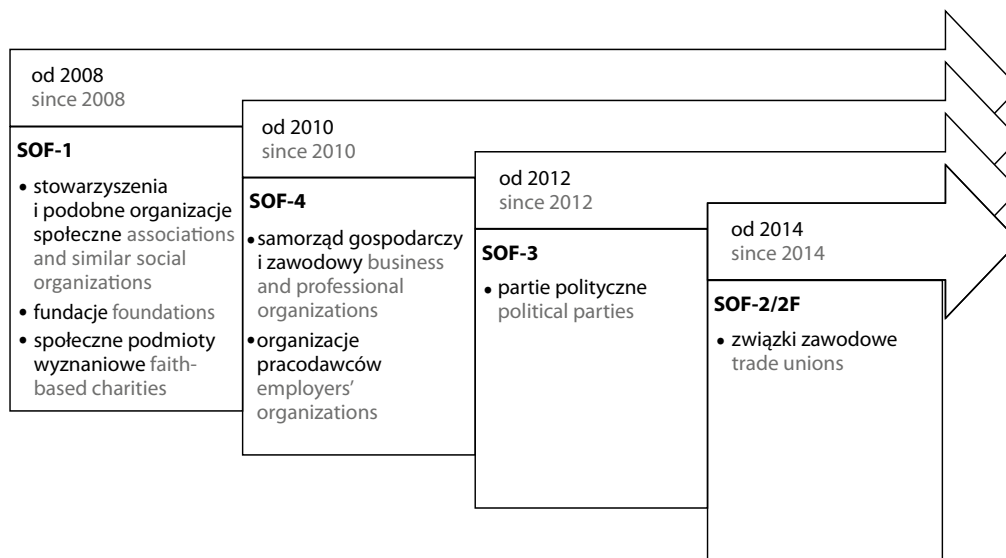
od 2008
since 2008

SOF-1

• stowarzyszenia i podobne organizacje społeczne associations and similar social organizations
• fundacje foundations
• społeczne podmioty wyznaniowe faith-based charities

od 2010
since 2010

SOF-4

• samorząd gospodarczy i zawodowy business and professional organizations
• organizacje pracodawców employers' organizations

od 2012
since 2012

SOF-3

• partie polityczne political parties

od 2014
since 2014

SOF-2/2F

• związki zawodowe trade unions